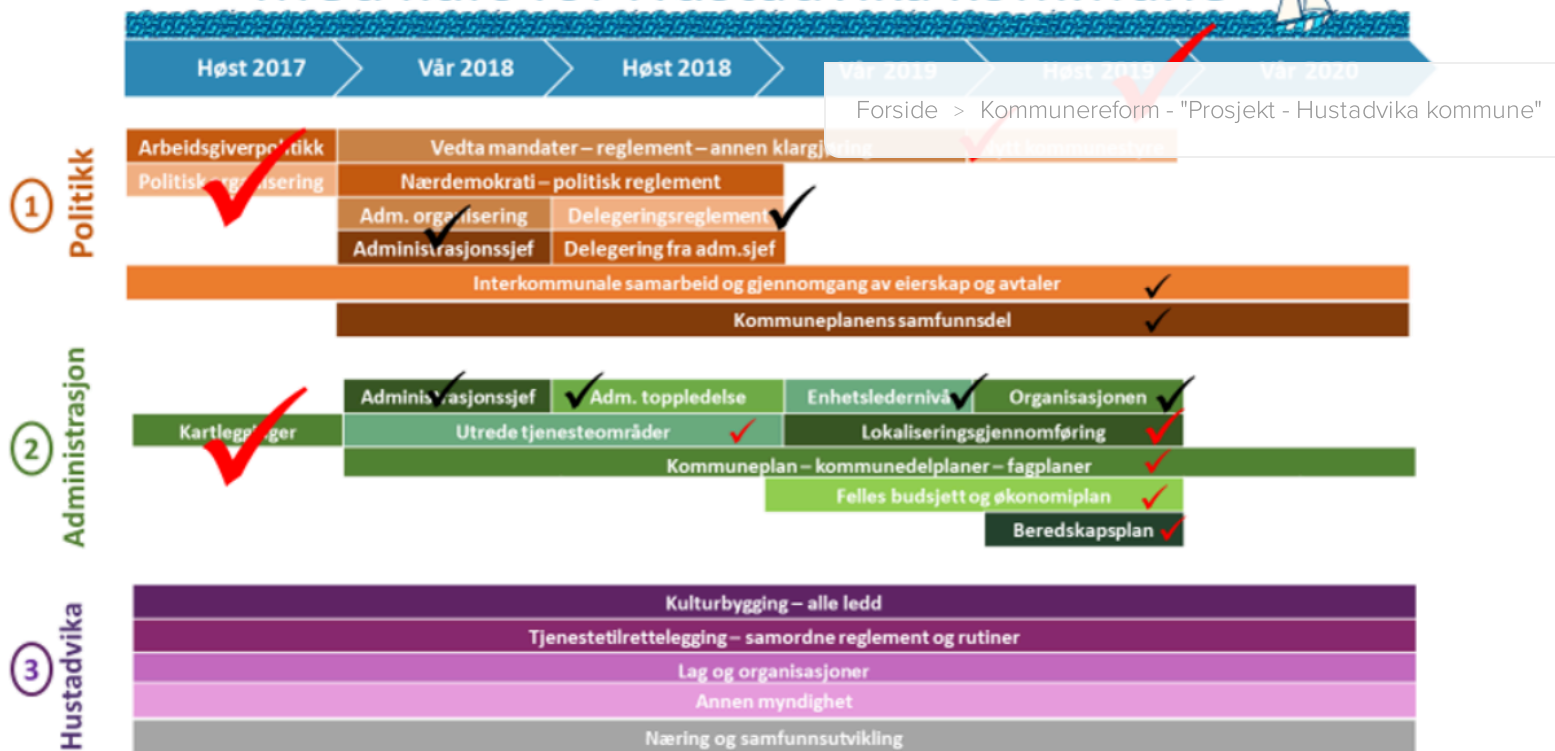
Høst 2017
Vår 2018
Høst 2018
Vår 2019
Høst 2019
Vår 2020

Forside > Kommunereform - "Prosjekt - Hustadvika kommune"

1 Politikk

Arbeidsgiverpo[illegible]tikk
Vedta mandater – reglement – annen klargjøring
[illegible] kommunestyre
Politisk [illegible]isering
Nærdemokrati – politisk reglement
Adm. orga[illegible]isering
Delegeringsreglement
Adminis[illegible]rasjonssjef
Delegering fra adm.sjef
Interkommunale samarbeid og gjennomgang av eierskap og avtaler
Kommuneplanens samfunnsdel

2 Administrasjon

Adminis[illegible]rasjonssjef
Adm. toppledelse
Enhetsledernivå
Organisasjonen
Kartlegg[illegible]ger
Utrede tjenesteområder
Lokaliseringsgjennomføring
Kommuneplan – kommunedelplaner – fagplaner
Felles budsjett og økonomiplan
Beredskapsplan

3 Hustadvika

Kulturbygging – alle ledd
Tjenestetilrettelegging – samordne reglement og rutiner
Lag og organisasjoner
Annen myndighet
Næring og samfunnsutvikling